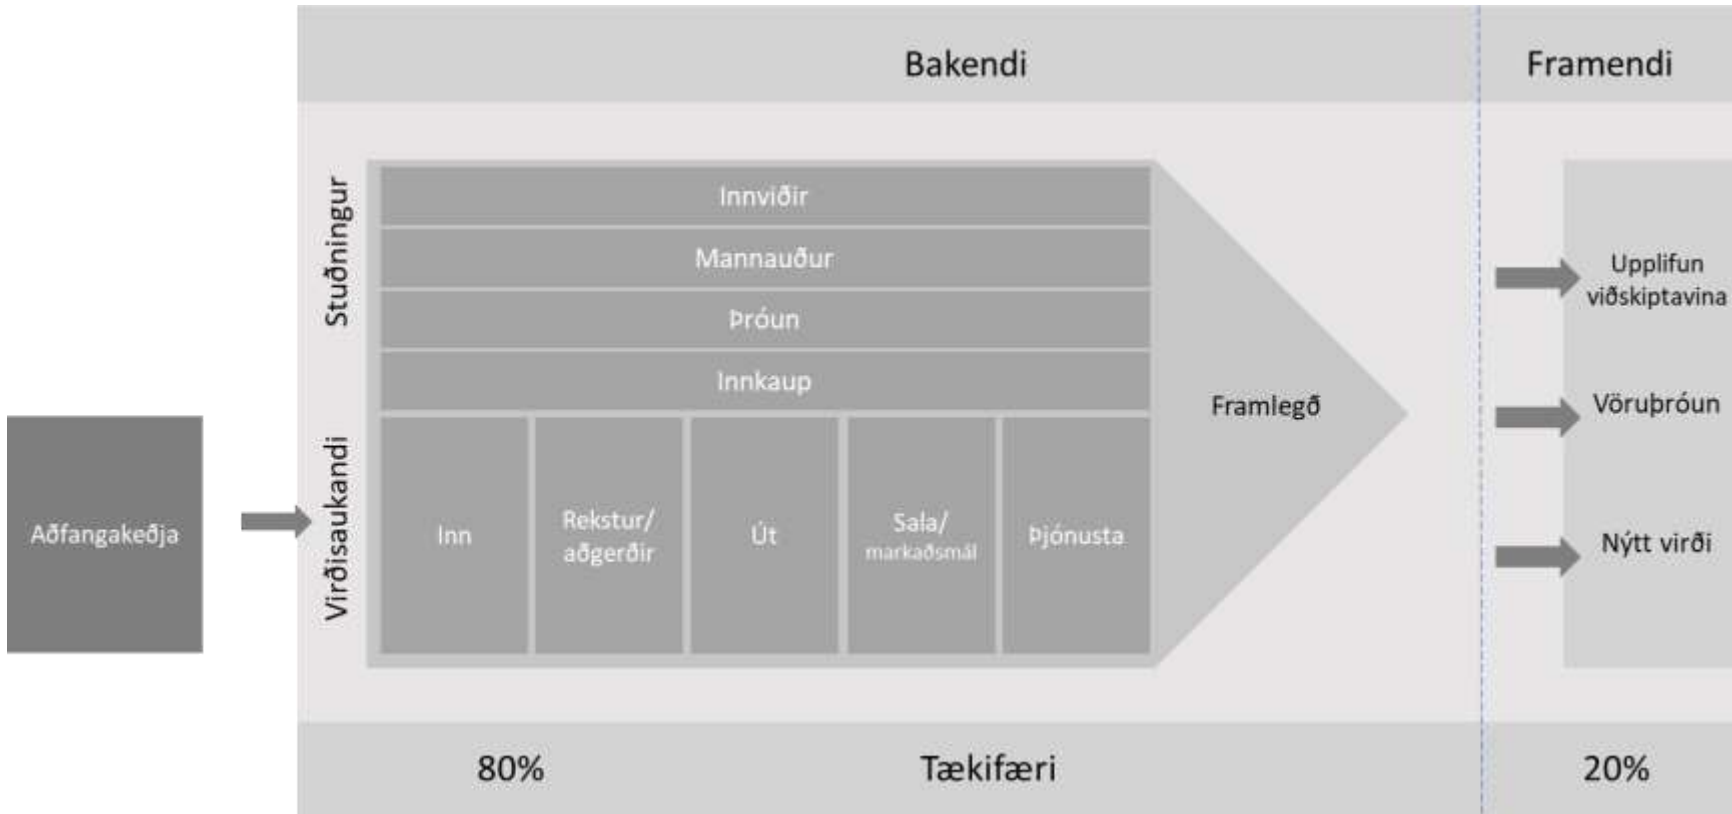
Bakendi

Framendi

Stuðningur

Innviðir

Mannauður

Þróun

Innkaup

Virðisaukandi

Inn

Rekstur/ aðgerðir

Út

Sala/ markaðsmál

Þjónusta

Framlegð

Aðfangakeðja

Upplifun viðskiptavina

Vöruþróun

Nýtt virði

80%

Tækifæri

20%